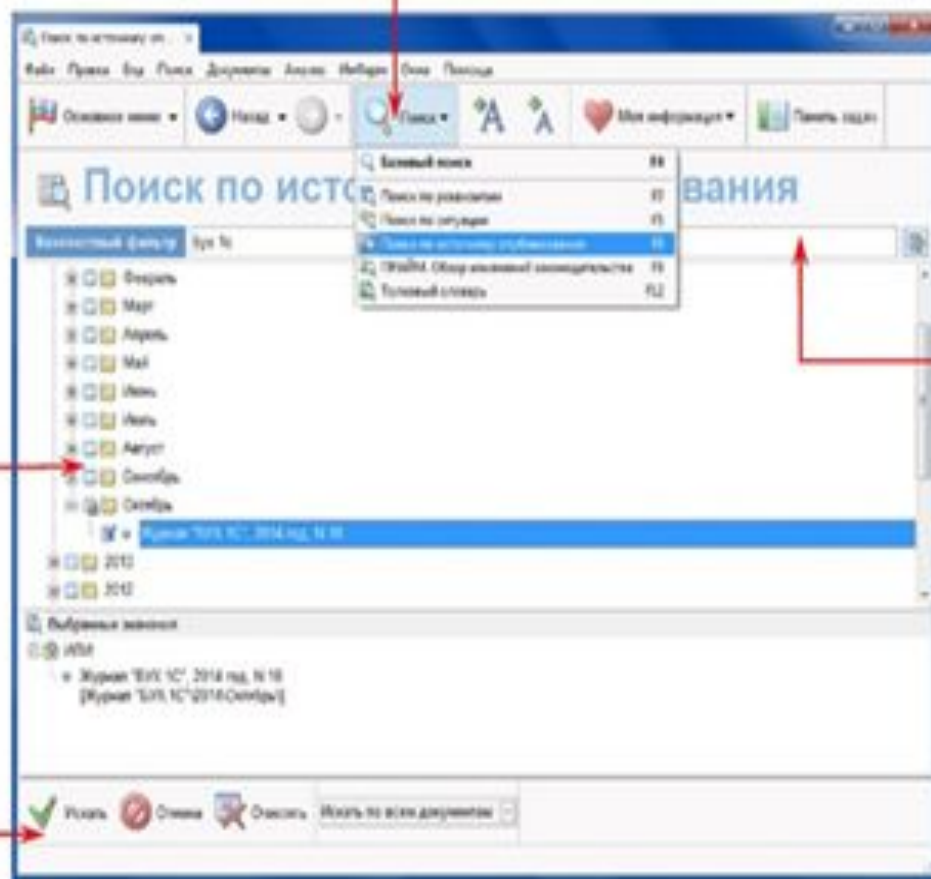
Поиск по источнику оп...

Файл Правка Вид Поиск Документы Анализ Избранное Окна Помощь

Основное меню Назад Поиск Моя информация Панель задач

Поиск по исто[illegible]вания

Быстрый поиск F8
Поиск по реквизитам F7
Поиск по ситуации F5
Поиск по источнику опубликования F6
ПРАЙМ. Обзор изменений законодательства F9
Толковый словарь F12

Контекстный фильтр бух 1с

Февраль
Март
Апрель
Май
Июнь
Июль
Август
Сентябрь
Октябрь
Журнал "БУХ. 1С", 2014 год, N 10
2013
2012

Выбранные значения
ИЛИ
Журнал "БУХ. 1С", 2014 год, N 10
[Журнал "БУХ. 1С"\2014\Октябрь]

Искать Отмена Очистить Искать по всем документам